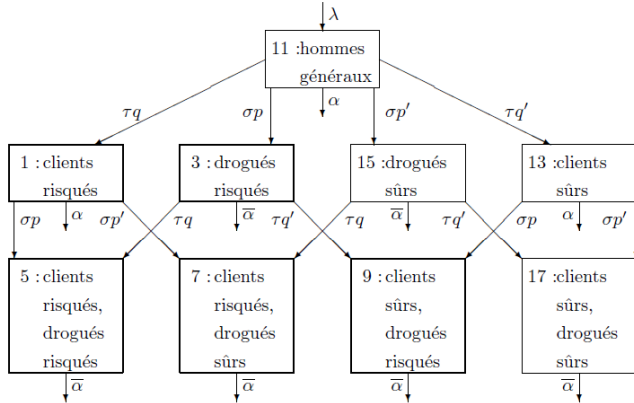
$\lambda$

11 :hommes généraux

$\alpha$

$\tau q$ $\sigma p$ $\sigma p'$ $\tau q'$

1 : clients risqués

3 : drogués risqués

15 :drogués sûrs

13 :clients sûrs

$\sigma p$ $\alpha$ $\sigma p'$ $\tau q$ $\overline{\alpha}$ $\tau q'$ $\tau q$ $\overline{\alpha}$ $\tau q'$ $\sigma p$ $\alpha$ $\sigma p'$

5 : clients risqués, drogués risqués

7 : clients risqués, drogués sûrs

9 : clients sûrs, drogués risqués

17 :clients sûrs, drogués sûrs

$\overline{\alpha}$ $\overline{\alpha}$ $\overline{\alpha}$ $\overline{\alpha}$